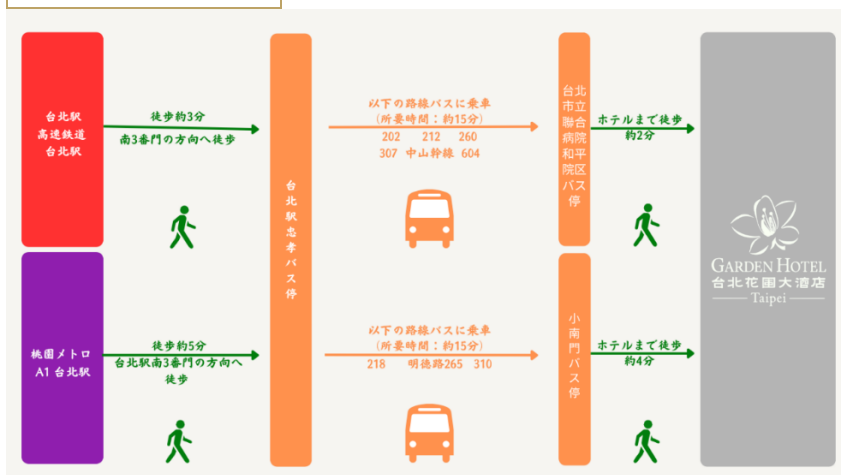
台北駅
高速鉄道
台北駅

徒歩約3分
南3番門の方向へ徒歩

桃園メトロ
A1 台北駅

徒歩約5分
台北駅南3番門の方向へ徒歩

台北駅忠孝バス停

以下の路線バスに乗車
(所要時間：約15分)
202 212 260
307 中山幹線 604

以下の路線バスに乗車
(所要時間：約15分)
218 明徳路265 310

台北市立聯合病院和平院区バス停

ホテルまで徒歩
約2分

小南門バス停

ホテルまで徒歩
約4分

GARDEN HOTEL
台北花園大酒店
Taipei